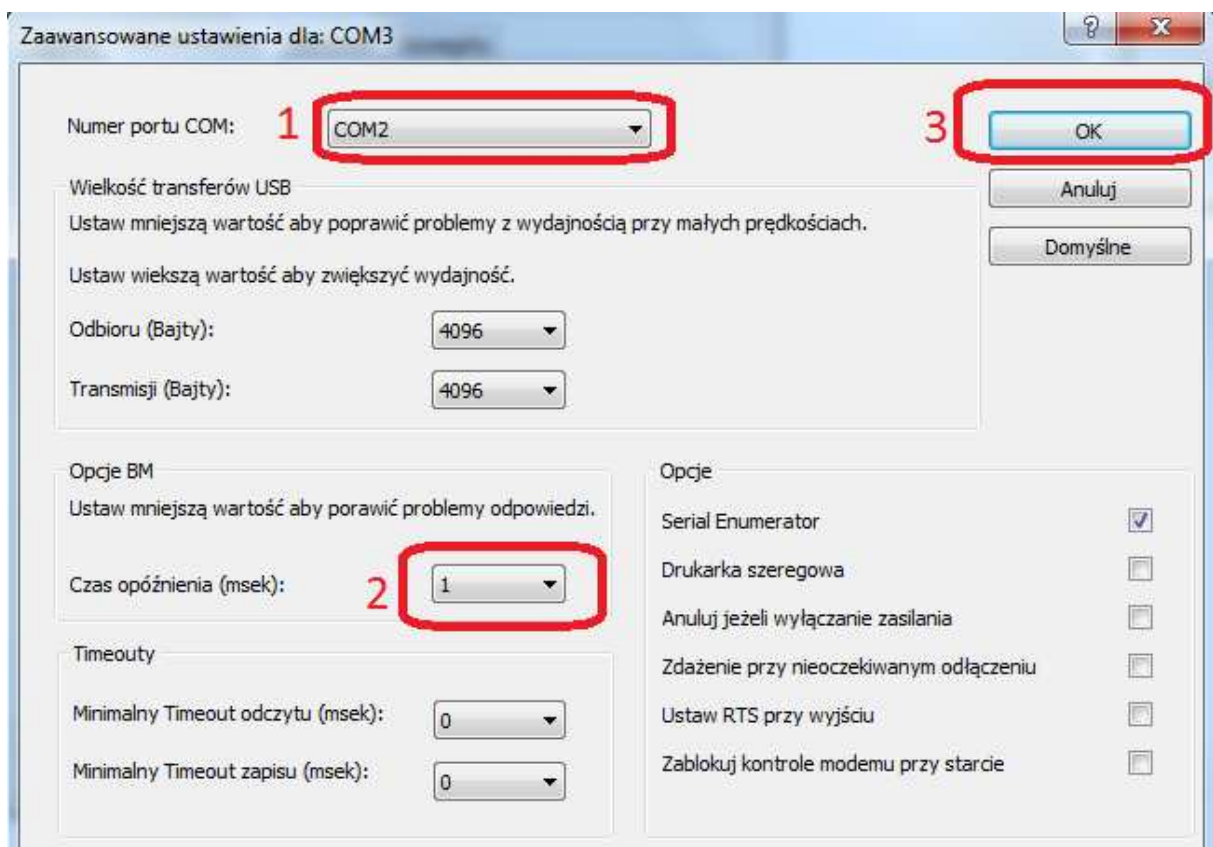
Zaawansowane ustawienia dla: COM3

?

X

Numer portu COM:

1

COM2

3

OK

Anuluj

Domyślne

Wielkość transferów USB

Ustaw mniejszą wartość aby poprawić problemy z wydajnością przy małych prędkościach.

Ustaw wiekszą wartość aby zwiększyć wydajność.

Odbioru (Bajty): 4096

Transmisji (Bajty): 4096

Opcje BM

Ustaw mniejszą wartość aby porawić problemy odpowiedzi.

Czas opóźnienia (msek):

2

1

Timeouty

Minimalny Timeout odczytu (msek): 0

Minimalny Timeout zapisu (msek): 0

Opcje

Serial Enumerator

Drukarka szeregowa

Anuluj jeżeli wyłączanie zasilania

Zdażenie przy nieoczekiwanym odłączeniu

Ustaw RTS przy wyjściu

Zablokuj kontrole modemu przy starcie